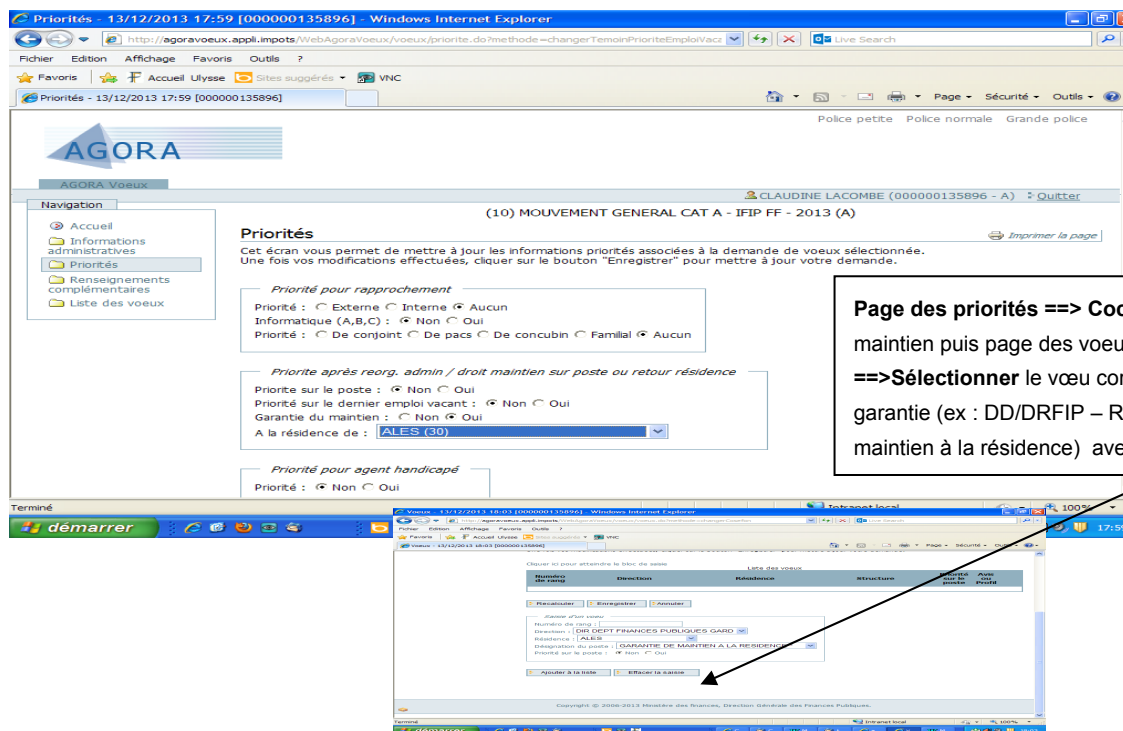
Priorités - 13/12/2013 17:59 [000000135896] - Windows Internet Explorer

http://agoravoeux.appli.impots/WebAgoraVoeux/voeux/priorite.do?methode=changerTemoinPrioriteEmploiVaca

Live Search

Fichier Edition Affichage Favoris Outils ?

Favoris | Accueil Ulysse Sites suggérés VNC

Priorités - 13/12/2013 17:59 [000000135896]

Page Sécurité Outils

Police petite Police normale Grande police

AGORA

AGORA Voeux

CLAUDINE LACOMBE (000000135896 - A) Quitter

Navigation

Accueil
Informations administratives
Priorités
Renseignements complémentaires
Liste des voeux

(10) MOUVEMENT GENERAL CAT A - IFIP FF - 2013 (A)

Priorités

Imprimer la page

Cet écran vous permet de mettre à jour les informations priorités associées à la demande de voeux sélectionnée.
Une fois vos modifications effectuées, cliquer sur le bouton "Enregistrer" pour mettre à jour votre demande.

Priorité pour rapprochement
Priorité : Externe Interne Aucun
Informatique (A,B,C) : Non Oui
Priorité : De conjoint De pacs De concubin Familial Aucun

Priorite après reorg. admin / droit maintien sur poste ou retour résidence
Priorite sur le poste : Non Oui
Priorité sur le dernier emploi vacant : Non Oui
Garantie du maintien : Non Oui
A la résidence de : ALES (30)

Priorité pour agent handicapé
Priorité : Non Oui

Page des priorités ==> Coc
maintien puis page des voeu
==>Sélectionner le vœu co
garantie (ex : DD/DRFIP – R
maintien à la résidence) ave

Terminé

Intranet local 100%

démarrer

Voeux - 13/12/2013 18:03 [000000135896] - Windows Internet Explorer

Cliquer ici pour atteindre le bloc de saisie

Liste des voeux

| Numéro de rang | Direction | Résidence | Structure | Priorité sur le poste | Avis ou Profil |
|---|---|---|---|---|---|

Recalculer Enregistrer Annuler

Saisie d'un voeu
Numéro de rang :
Direction : DIR DEPT FINANCES PUBLIQUES GARD
Résidence : ALES
Désignation du poste : GARANTIE DE MAINTIEN A LA RESIDENCE
Priorité sur le poste : Non Oui

Ajouter à la liste Effacer la saisie

Copyright © 2006-2013 Ministère des finances, Direction Générale des Finances Publiques.

Terminé

Intranet local 100%

démarrer

17:5